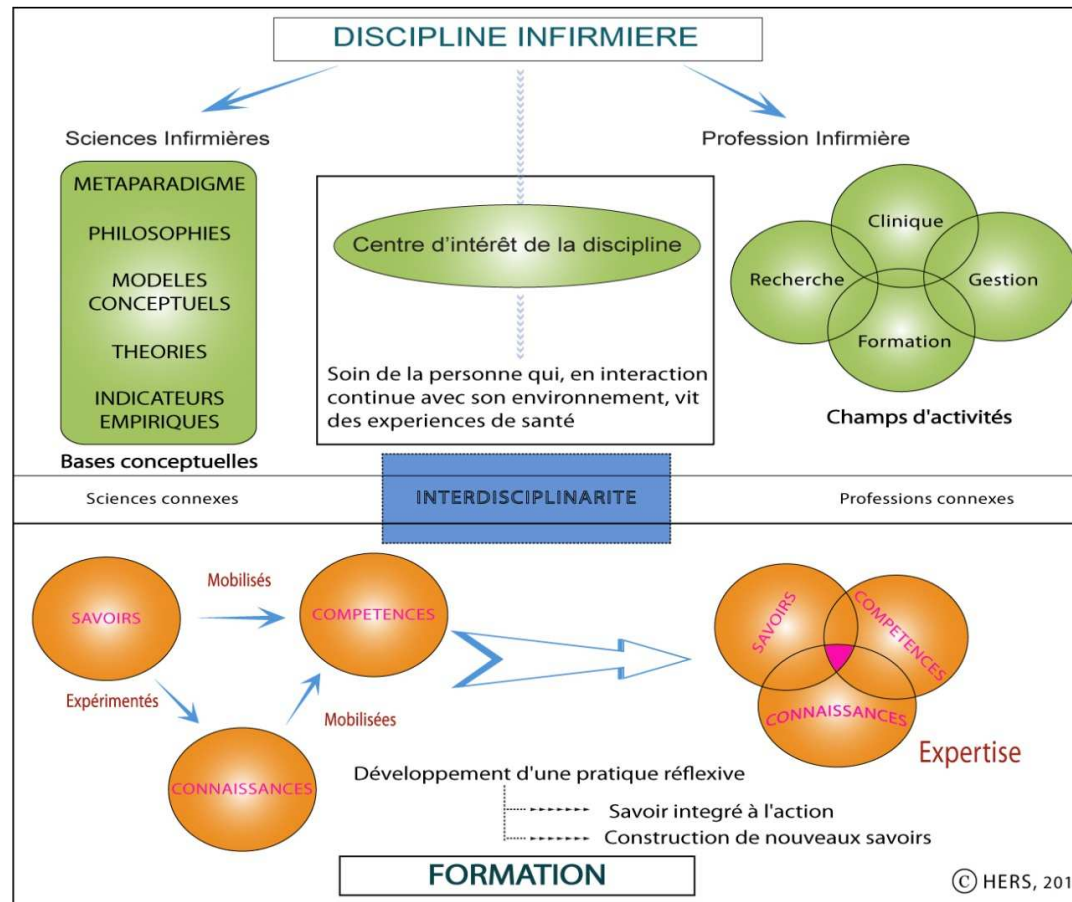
DISCIPLINE INFIRMIERE

Sciences Infirmières

Profession Infirmière

METAPARADIGME

PHILOSOPHIES

MODELES CONCEPTUELS

THEORIES

INDICATEURS EMPIRIQUES

Bases conceptuelles

Centre d'intérêt de la discipline

Soin de la personne qui, en interaction continue avec son environnement, vit des experiences de santé

Clinique

Recherche

Gestion

Formation

Champs d'activités

Sciences connexes

INTERDISCIPLINARITE

Professions connexes

SAVOIRS

Mobilisés

COMPETENCES

Expérimentés

Mobilisées

CONNAISSANCES

SAVOIRS

COMPETENCES

CONNAISSANCES

Expertise

Développement d'une pratique réflexive

Savoir integré à l'action

Construction de nouveaux savoirs

FORMATION

© HERS, 201